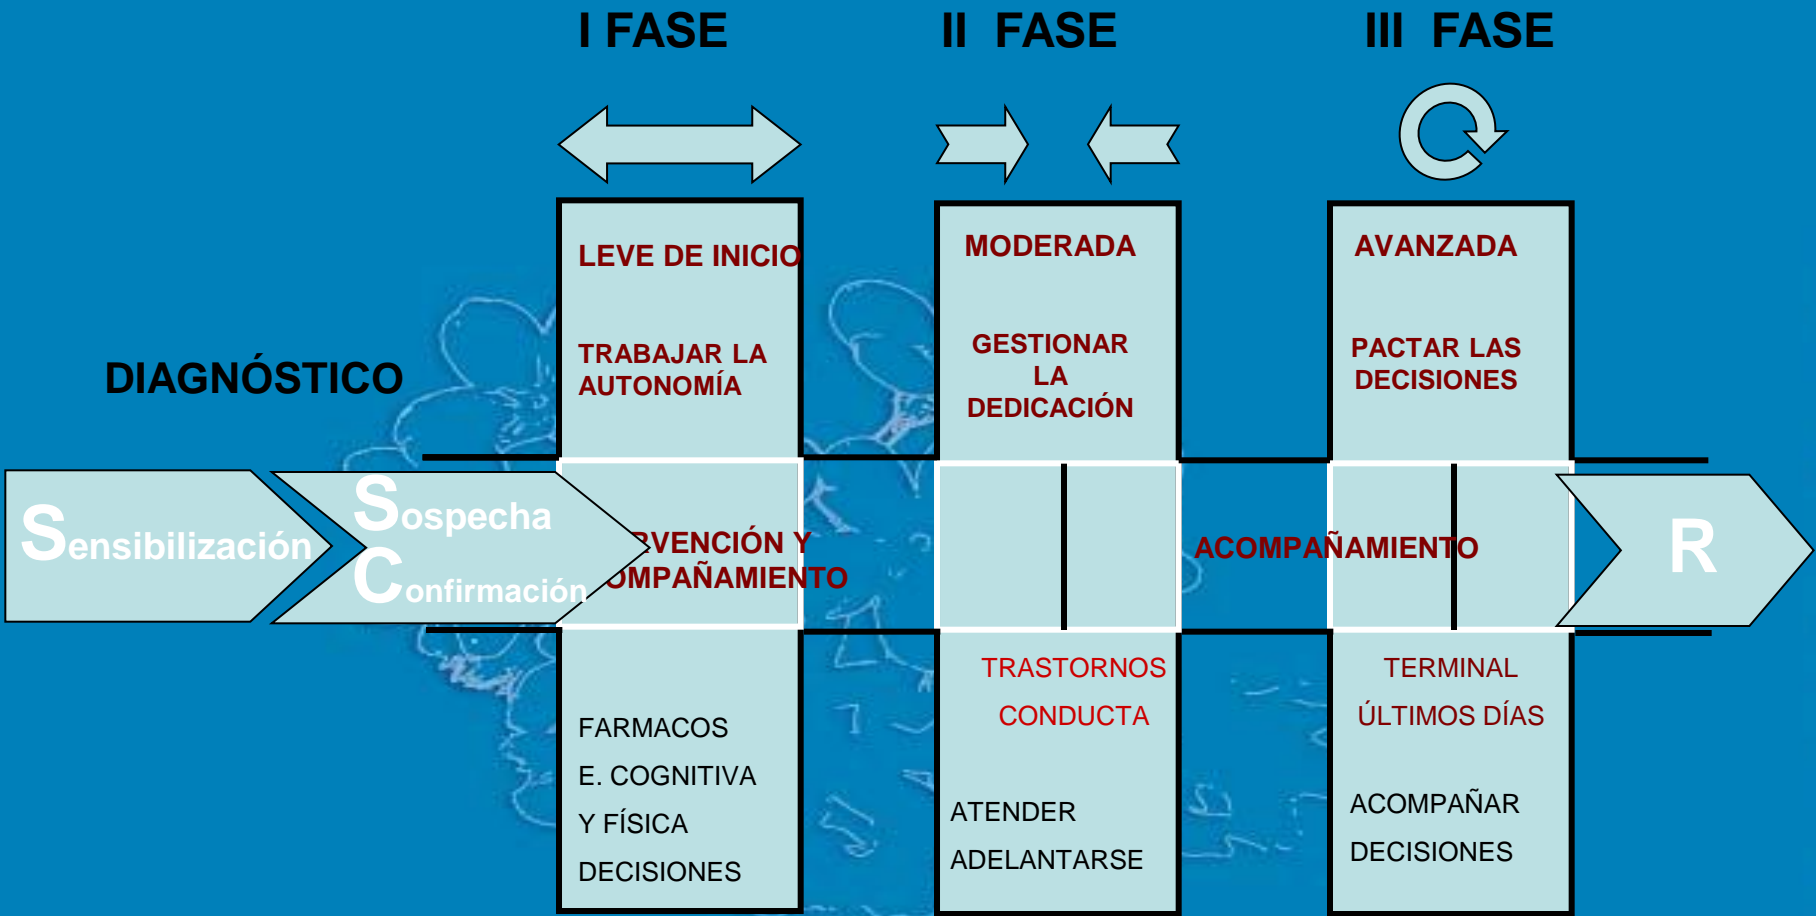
I FASE

II FASE

III FASE

LEVE DE INICIO

TRABAJAR LA AUTONOMÍA

MODERADA

GESTIONAR LA DEDICACIÓN

AVANZADA

PACTAR LAS DECISIONES

DIAGNÓSTICO

Sensibilización

Sospecha

Confirmación

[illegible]RVENCIÓN Y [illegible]OMPAÑAMIENTO

ACOMPAÑAMIENTO

R

FARMACOS

E. COGNITIVA

Y FÍSICA

DECISIONES

TRASTORNOS

CONDUCTA

ATENDER

ADELANTARSE

TERMINAL

ÚLTIMOS DÍAS

ACOMPAÑAR

DECISIONES